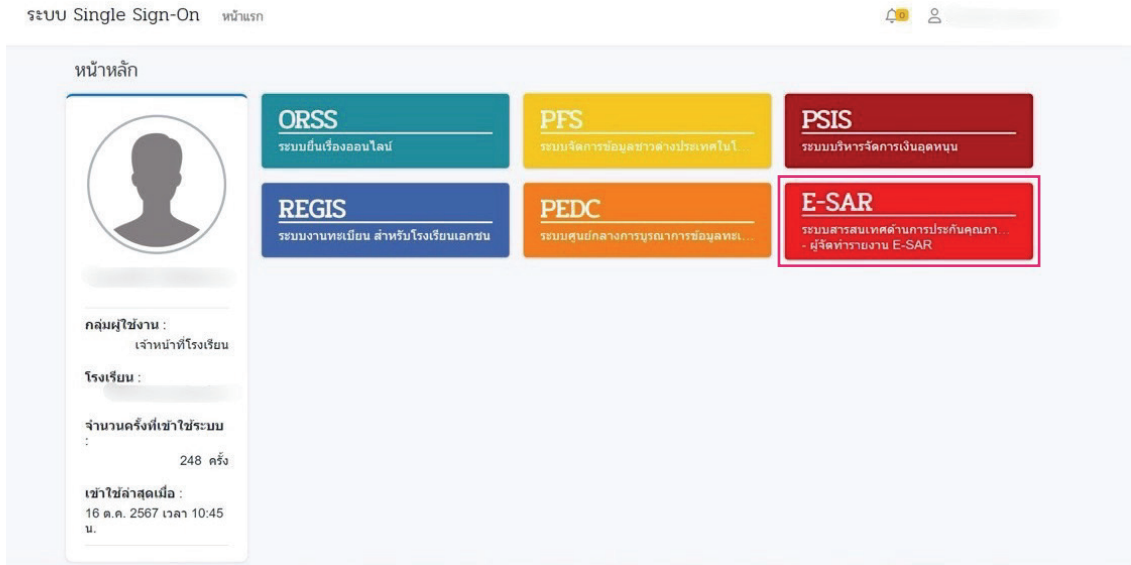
ระบบ Single Sign-On หน้าแรก

0

หน้าหลัก

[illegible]

กลุ่มผู้ใช้งาน :
เจ้าหน้าที่โรงเรียน

โรงเรียน :
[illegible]

จำนวนครั้งที่เข้าใช้ระบบ :
248 ครั้ง

เข้าใช้ล่าสุดเมื่อ :
16 ต.ค. 2567 เวลา 10:45 น.

ORSS
ระบบยื่นเรื่องออนไลน์

PFS
ระบบจัดการข้อมูลชาวต่างประเทศในโ...

PSIS
ระบบบริหารจัดการเงินอุดหนุน

REGIS
ระบบงานทะเบียน สำหรับโรงเรียนเอกชน

PEDC
ระบบศูนย์กลางการบูรณาการข้อมูลทะเ...

E-SAR
ระบบสารสนเทศด้านการประกันคุณภา...
- ผู้จัดทำรายงาน E-SAR